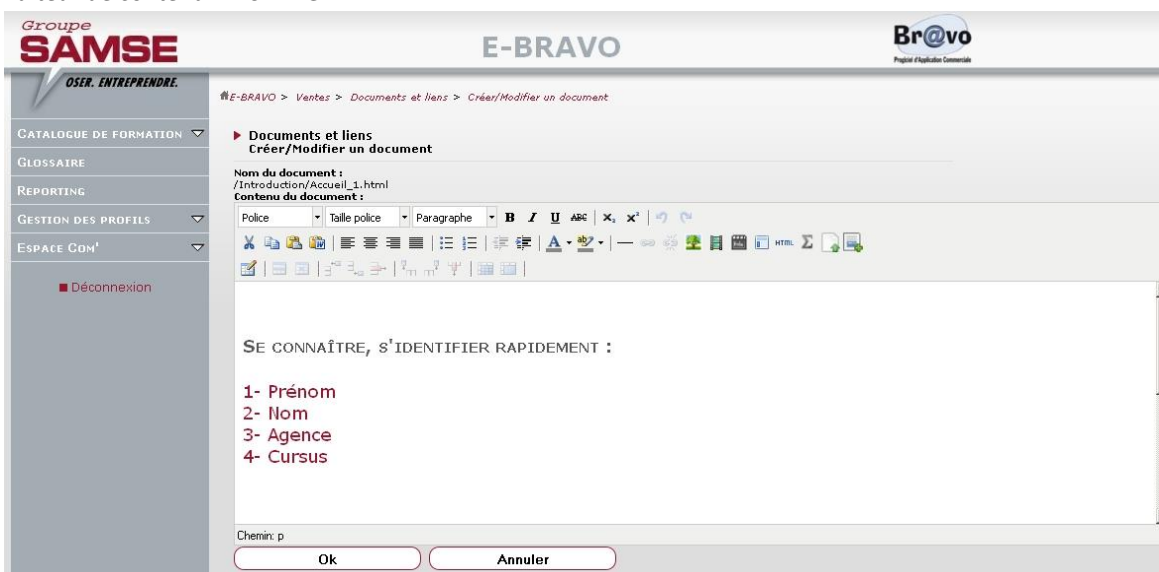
Groupe
SAMSE
OSER. ENTREPRENDRE.

E-BRAVO

Br@vo
Progiciel d'Application Commerciale

CATALOGUE DE FORMATION
GLOSSAIRE
REPORTING
GESTION DES PROFILS
ESPACE COM'

Déconnexion

E-BRAVO > Ventes > Documents et liens > Créer/Modifier un document

Documents et liens
Créer/Modifier un document

Nom du document :
/Introduction/Accueil_1.html
Contenu du document :

Police | Taille police | Paragraphe

SE CONNAÎTRE, S'IDENTIFIER RAPIDEMENT :

1- Prénom
2- Nom
3- Agence
4- Cursus

Chemin: p

Ok
Annuler